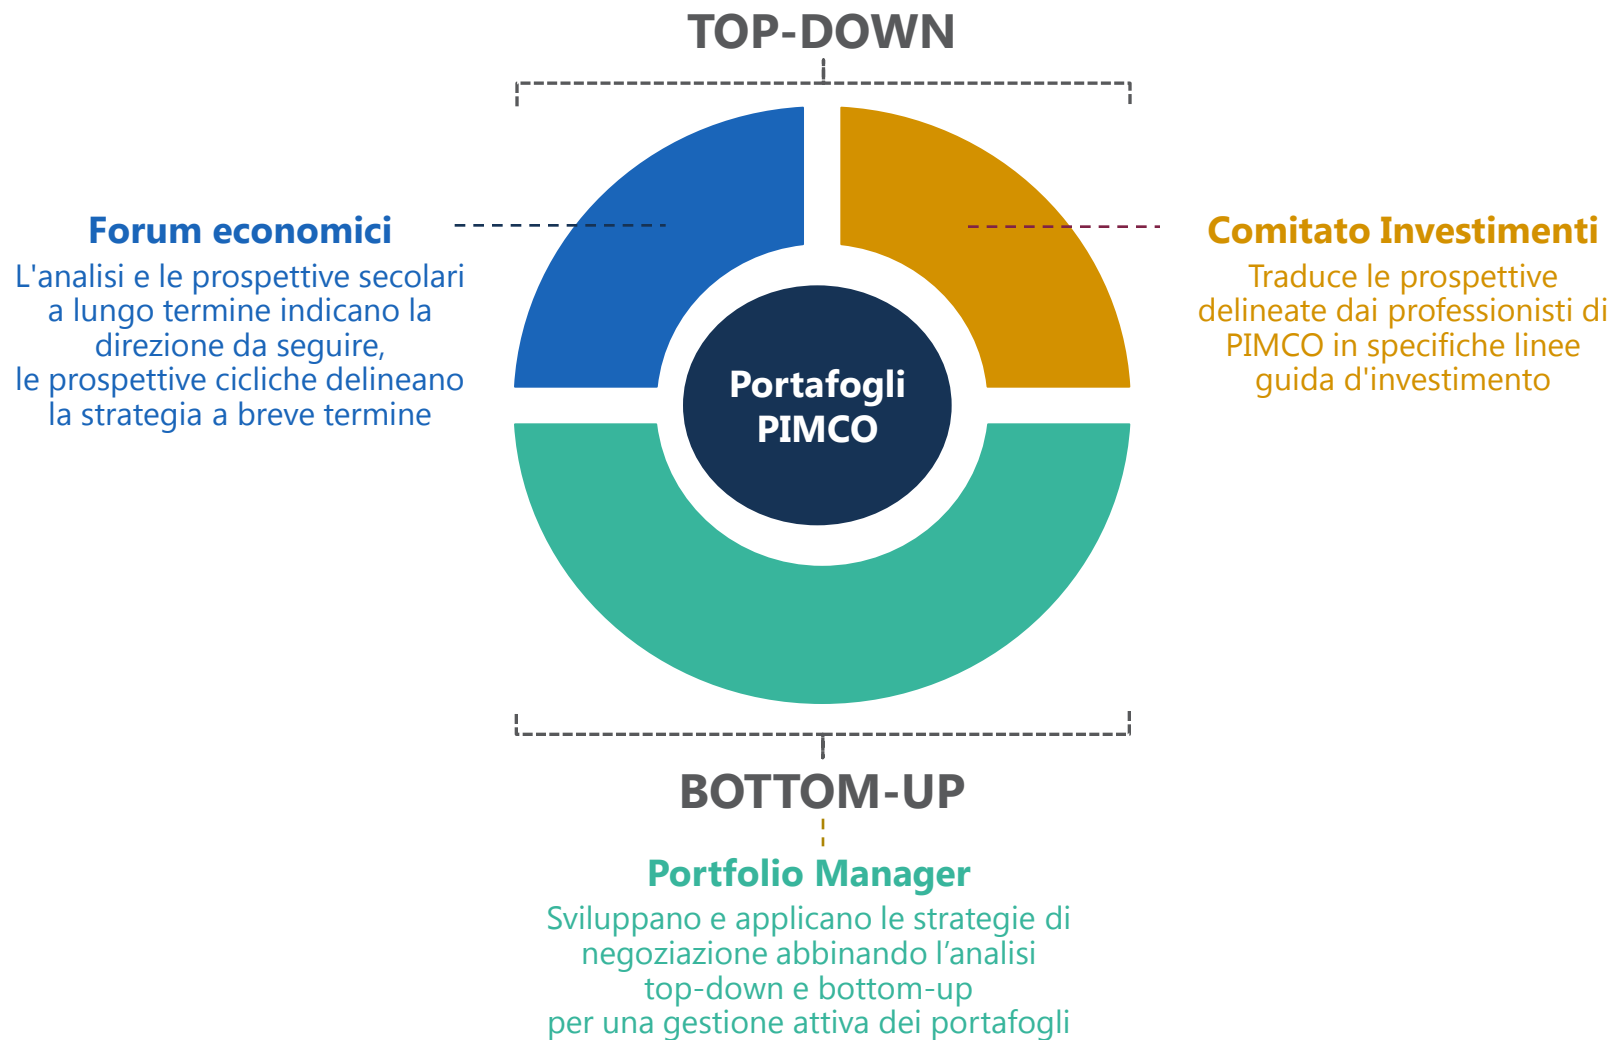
TOP-DOWN

Forum economici
L'analisi e le prospettive secolari a lungo termine indicano la direzione da seguire, le prospettive cicliche delineano la strategia a breve termine

Portafogli PIMCO

Comitato Investimenti
Traduce le prospettive delineate dai professionisti di PIMCO in specifiche linee guida d'investimento

BOTTOM-UP

Portfolio Manager
Sviluppano e applicano le strategie di negoziazione abbinando l’analisi top-down e bottom-up per una gestione attiva dei portafogli